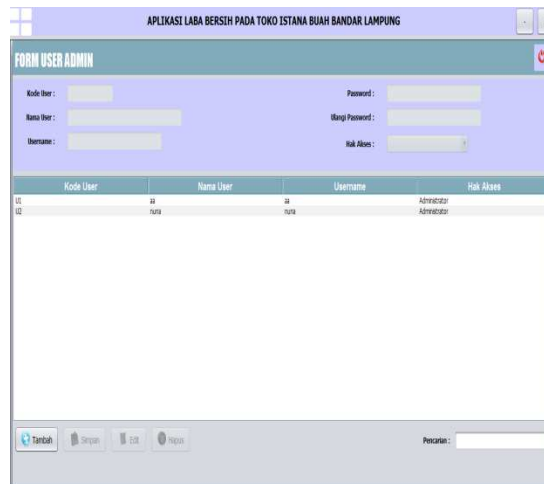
APLIKASI LABA BERSIH PADA TOKO ISTANA BUAH BANDAR LAMPUNG

FORM USER ADMIN

Kode User :

Nama User :

Username :

Password :

Ulangi Password :

Hak Akses :

| Kode User | Nama User | Username | Hak Akses |
|---|---|---|---|
| U1 | aa | aa | Administrator |
| U2 | nuna | nuna | Administrator |

Tambah

Simpan

Edit

Hapus

Pencarian :